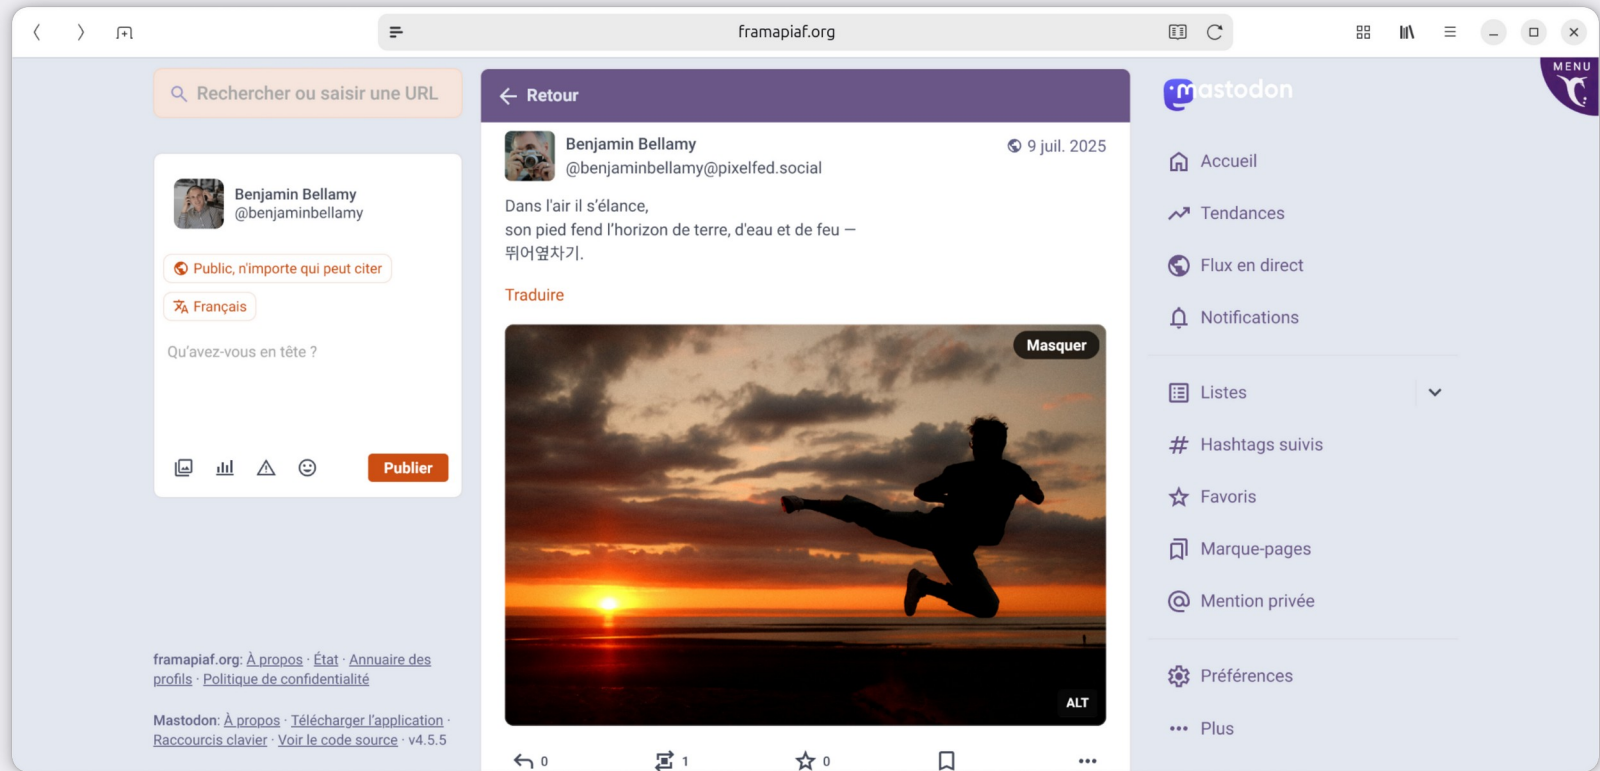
framapiaf.org

Rechercher ou saisir une URL

Benjamin Bellamy
@benjaminbellamy

Public, n'importe qui peut citer

Français

Qu'avez-vous en tête ?

Publier

framapiaf.org: À propos · État · Annuaire des profils · Politique de confidentialité

Mastodon: À propos · Télécharger l'application · Raccourcis clavier · Voir le code source · v4.5.5

Retour

Benjamin Bellamy
@benjaminbellamy@pixelfed.social
9 juil. 2025

Dans l'air il s'élance,
son pied fend l'horizon de terre, d'eau et de feu —
뛰어옆차기.

Traduire

Masquer

ALT

0 1 0

mastodon

MENU

Accueil

Tendances

Flux en direct

Notifications

Listes

Hashtags suivis

Favoris

Marque-pages

Mention privée

Préférences

Plus